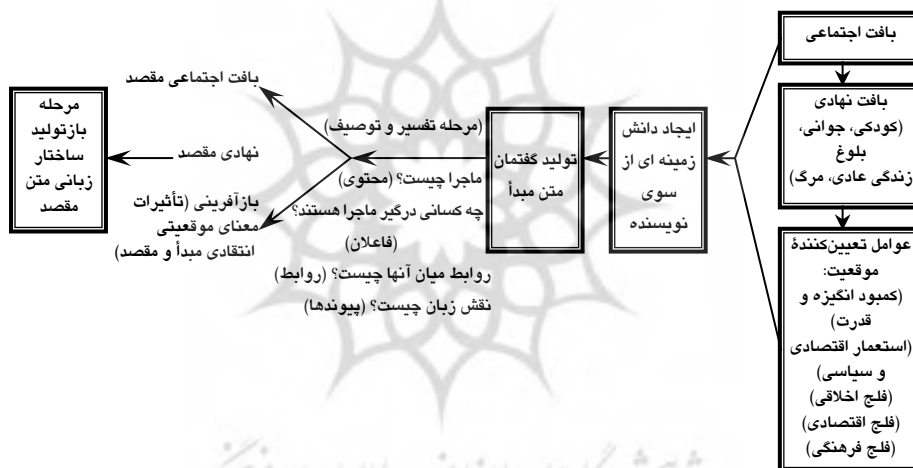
بافت اجتماعی

بافت نهادی (کودکی، جوانی، بلوغ زندگی عادی، مرگ)

عوامل تعیین‌کنندهٔ موقعیت: (کمبود انگیزه و قدرت) (استعمار اقتصادی و سیاسی) (فلج اخلاقی) (فلج اقتصادی) (فلج فرهنگی)

ایجاد دانش زمینه ای از سوی نویسنده

تولید گفتمان متن مبدأ

(مرحله تفسیر و توصیف)
ماجرا چیست؟ (محتوی)
چه کسانی درگیر ماجرا هستند؟ (فاعلان)
روابط میان آنها چیست؟ (روابط)
نقش زبان چیست؟ (پیوندها)

بافت اجتماعی مقصد

نهادی مقصد

بازآفرینی (تأثیرات معنای موقعیتی انتقادی مبدأ و مقصد)

مرحله بازتولید ساختار زبانی متن مقصد